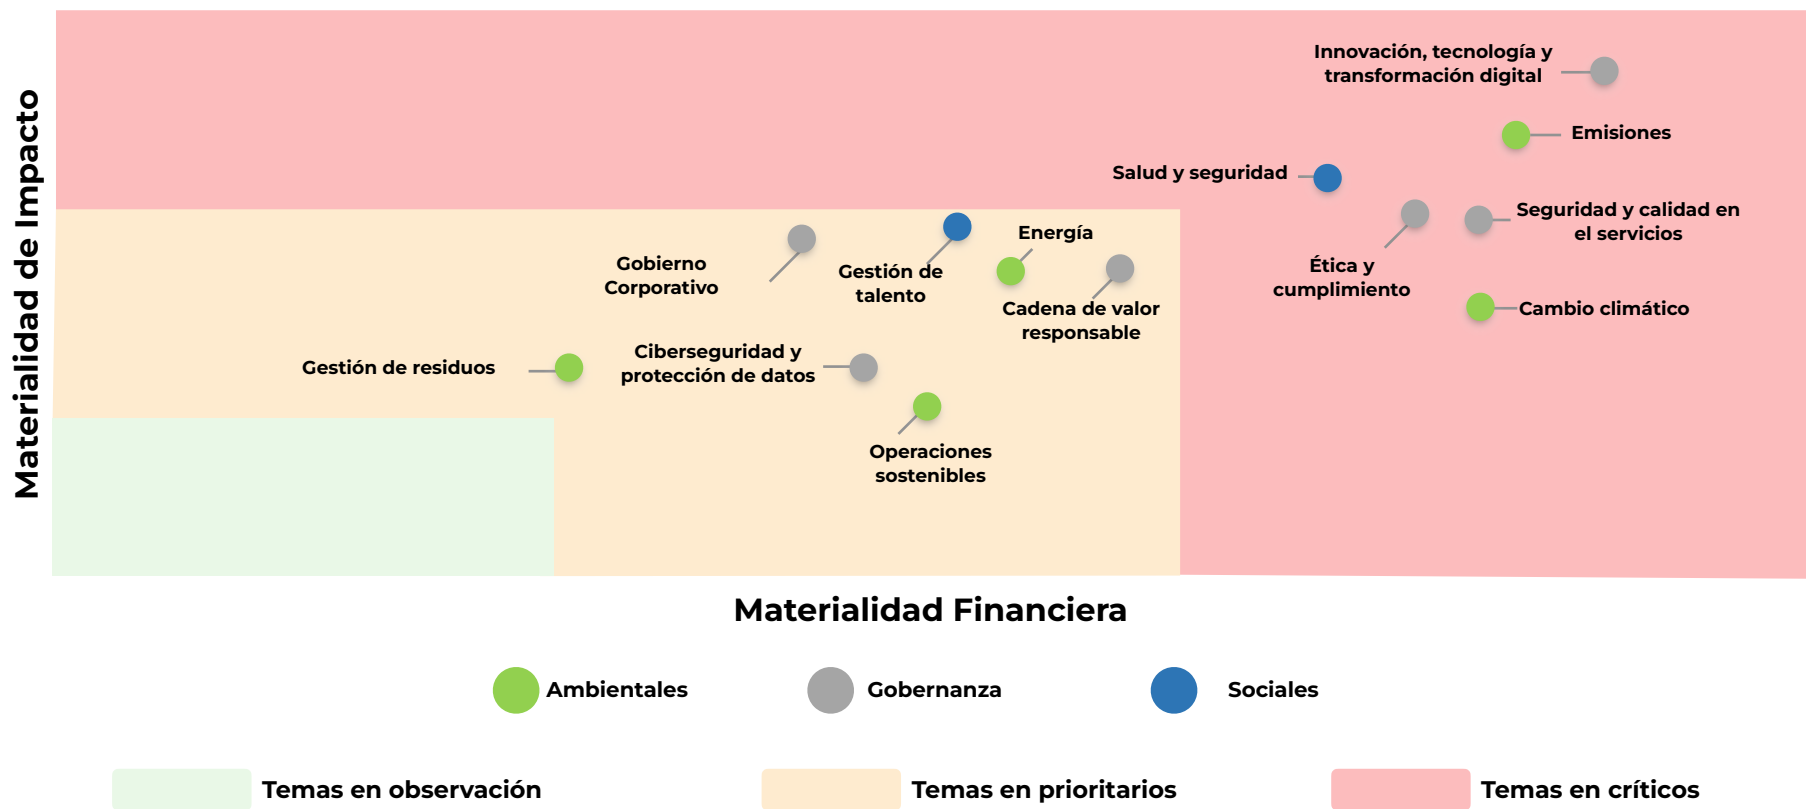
Materialidad de Impacto

Innovación, tecnología y transformación digital

Emisiones

Salud y seguridad

Seguridad y calidad en el servicios

Ética y cumplimiento

Cambio climático

Gobierno Corporativo

Gestión de talento

Energía

Cadena de valor responsable

Gestión de residuos

Ciberseguridad y protección de datos

Operaciones sostenibles

Materialidad Financiera

Ambientales

Gobernanza

Sociales

Temas en observación

Temas en prioritarios

Temas en críticos